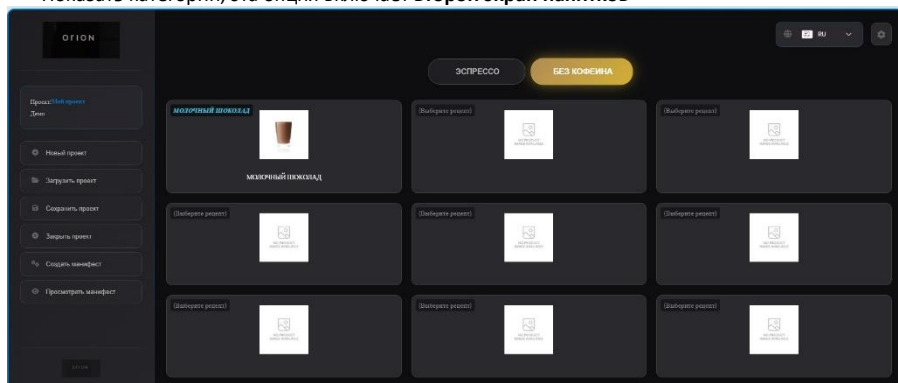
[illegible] категорий, эта опция включает второй экран напитков

ORION

RU

ЭСПРЕССО

БЕЗ КОФЕИНА

Проект: Мой проект
Демо

Новый проект

Загрузить проект

Сохранить проект

Закрыть проект

Создать манифест

Просмотреть манифест

ORION

МОЛОЧНЫЙ ШОКОЛАД

МОЛОЧНЫЙ ШОКОЛАД

(Выберите рецепт)

(Выберите рецепт)

(Выберите рецепт)

(Выберите рецепт)

(Выберите рецепт)

(Выберите рецепт)

(Выберите рецепт)

(Выберите рецепт)